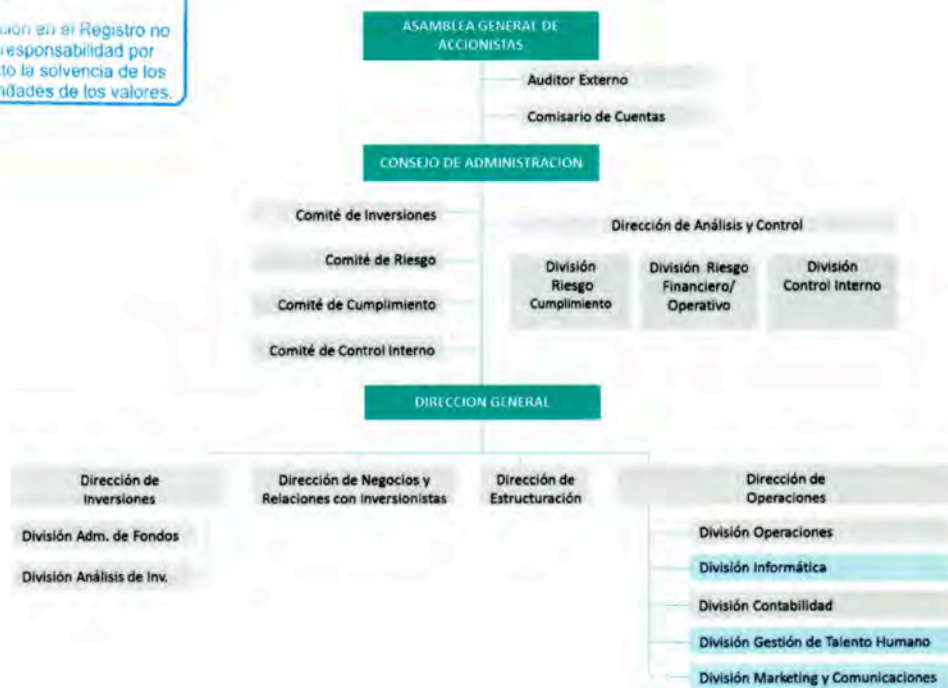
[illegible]sión en el Registro no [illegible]responsabilidad por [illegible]to la solvencia de los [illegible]ndades de los valores.

ASAMBLEA GENERAL DE ACCIONISTAS

Auditor Externo

Comisario de Cuentas

CONSEJO DE ADMINISTRACION

Comité de Inversiones

Comité de Riesgo

Comité de Cumplimiento

Comité de Control Interno

Dirección de Análisis y Control

División Riesgo Cumplimiento

División Riesgo Financiero/ Operativo

División Control Interno

DIRECCION GENERAL

Dirección de Inversiones

División Adm. de Fondos

División Análisis de Inv.

Dirección de Negocios y Relaciones con Inversionistas

Dirección de Estructuración

Dirección de Operaciones

División Operaciones

División Informática

División Contabilidad

División Gestión de Talento Humano

División Marketing y Comunicaciones